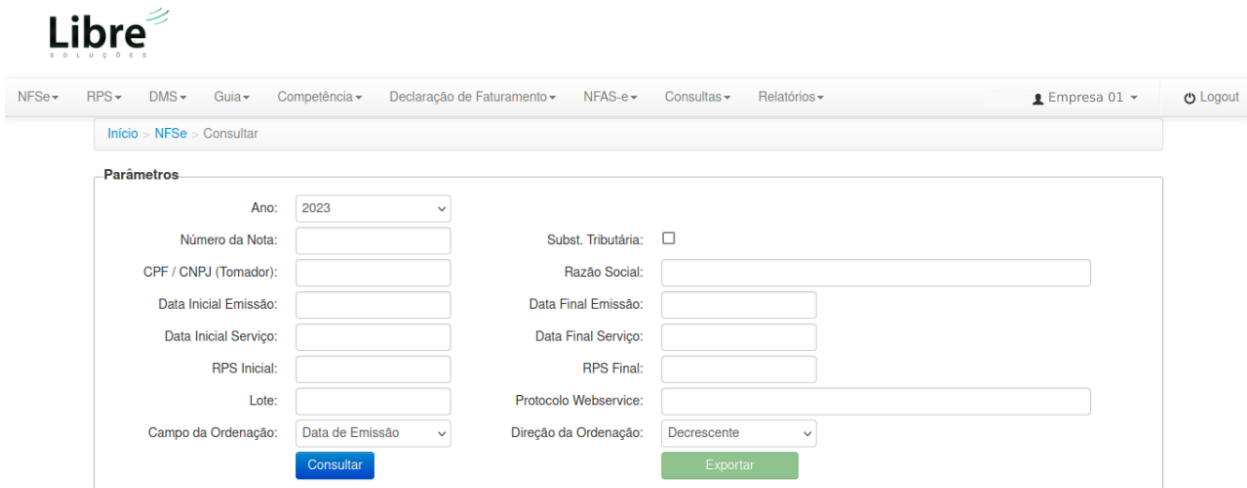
Libre
SOLUÇÕES

NFSe▾ RPS▾ DMS▾ Guia▾ Competência▾ Declaração de Faturamento▾ NFAS-e▾ Consultas▾ Relatórios▾ Empresa 01 ▾ Logout

Início > NFSe > Consultar

Parâmetros

Ano: 2023

Número da Nota:

Subst. Tributária:

CPF / CNPJ (Tomador):

Razão Social:

Data Inicial Emissão:

Data Final Emissão:

Data Inicial Serviço:

Data Final Serviço:

RPS Inicial:

RPS Final:

Lote:

Protocolo Webservice:

Campo da Ordenação: Data de Emissão

Direção da Ordenação: Decrescente

Consultar

Exportar